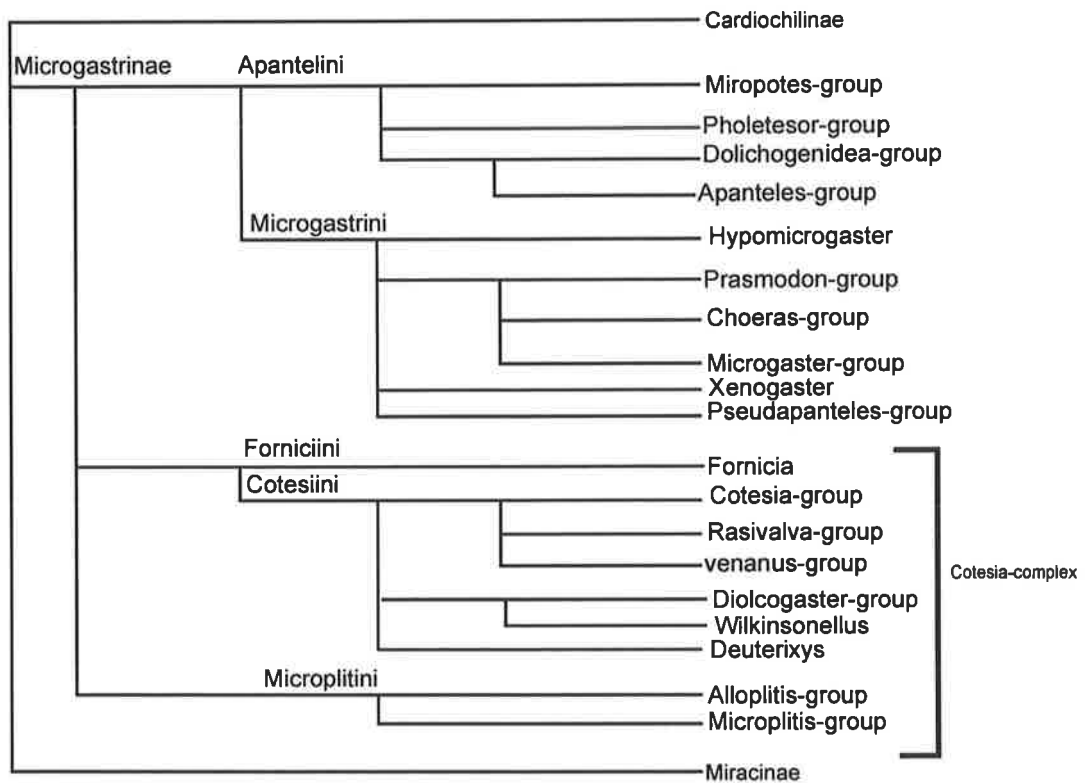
Cardiochilinae

Microgastrinae

Apantelini

Miropotes-group

Pholetesor-group

Dolichogenidea-group

Apanteles-group

Microgastrini

Hypomicrogaster

Prasmodon-group

Choeras-group

Microgaster-group

Xenogaster

Pseudapanteles-group

Forniciini

Fornicia

Cotesiini

Cotesia-group

Rasivalva-group

venanus-group

Cotesia-complex

Diolcogaster-group

Wilkinsonellus

Deuterixys

Microplitini

Alloplitis-group

Microplitis-group

Miracinae